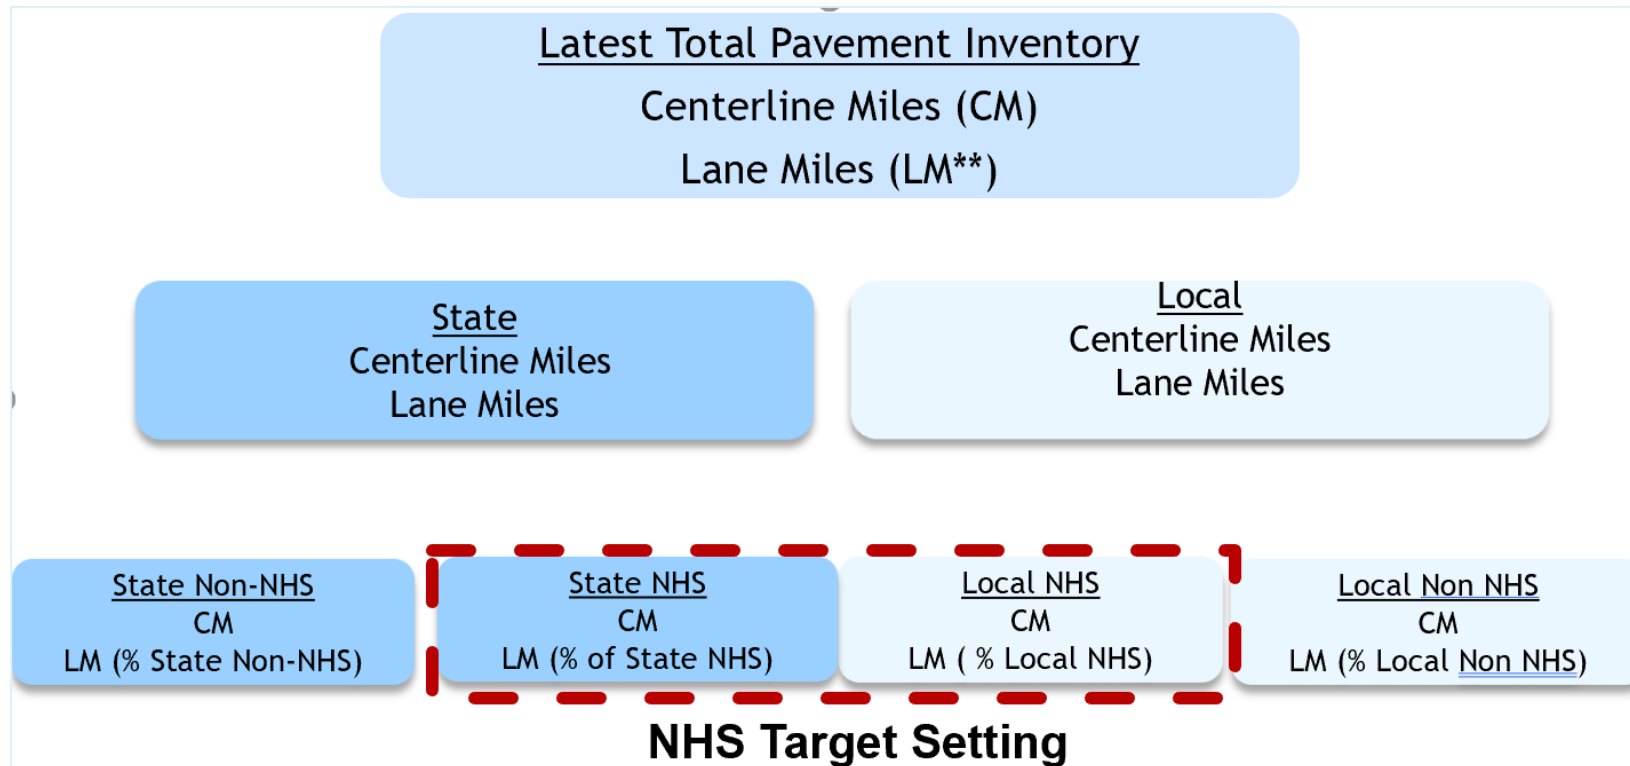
Latest Total Pavement Inventory
Centerline Miles (CM)
Lane Miles (LM**)

State
Centerline Miles
Lane Miles

Local
Centerline Miles
Lane Miles

State Non-NHS
CM
LM (% State Non-NHS)

State NHS
CM
LM (% of State NHS)

Local NHS
CM
LM ( % Local NHS)

Local Non NHS
CM
LM (% Local Non NHS)

NHS Target Setting